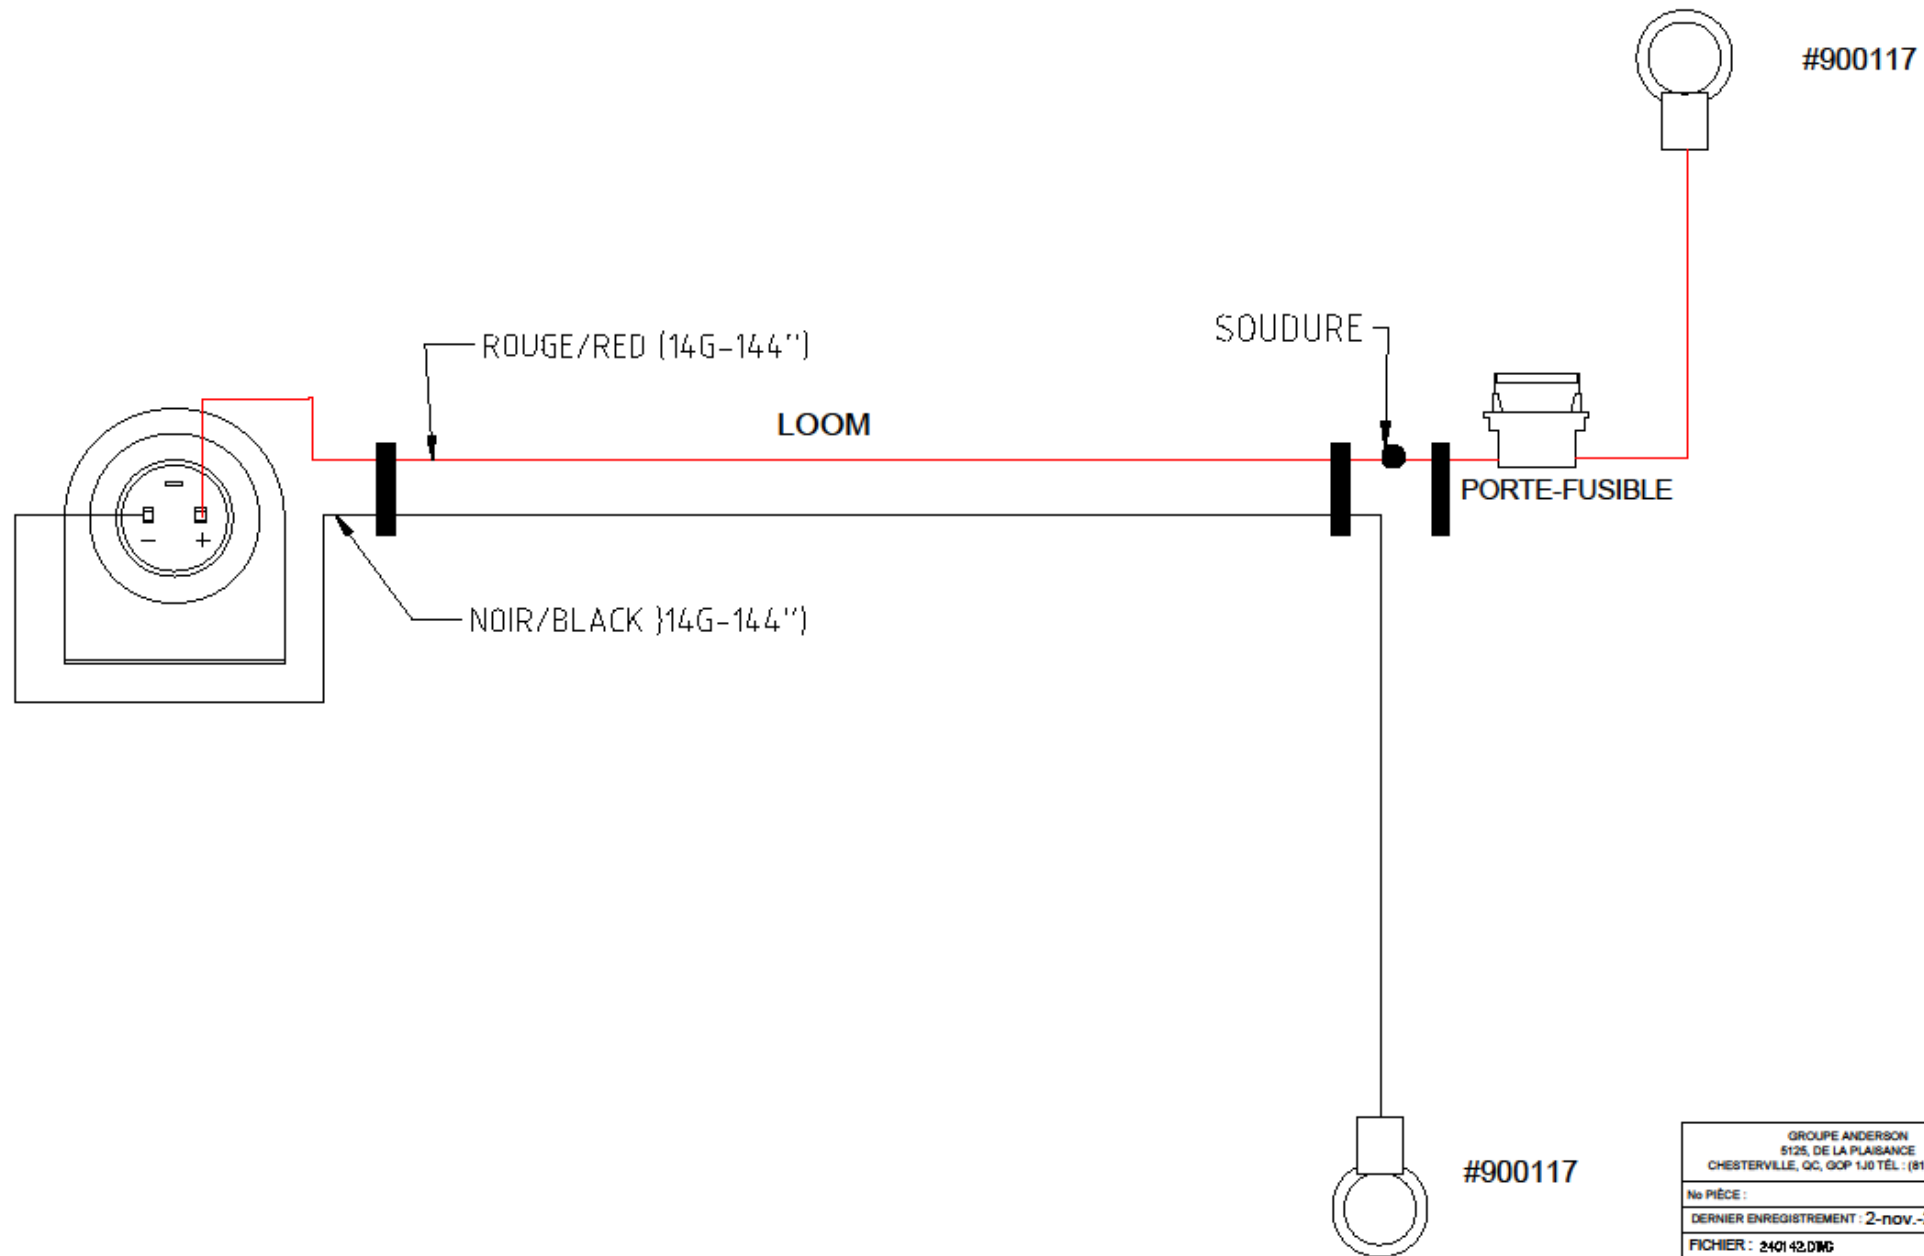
#900117

SOUDURE

ROUGE/RED (14G-144")

LOOM

PORTE-FUSIBLE

−

−

+

NOIR/BLACK }14G-144")

#900117

GROUPE ANDERSON
5125, DE LA PLAISANCE
CHESTERVILLE, QC, G0P 1J0 TÉL : (81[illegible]

No PIÈCE :

DERNIER ENREGISTREMENT : 2-nov.-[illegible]

FICHIER : 240142.DWG